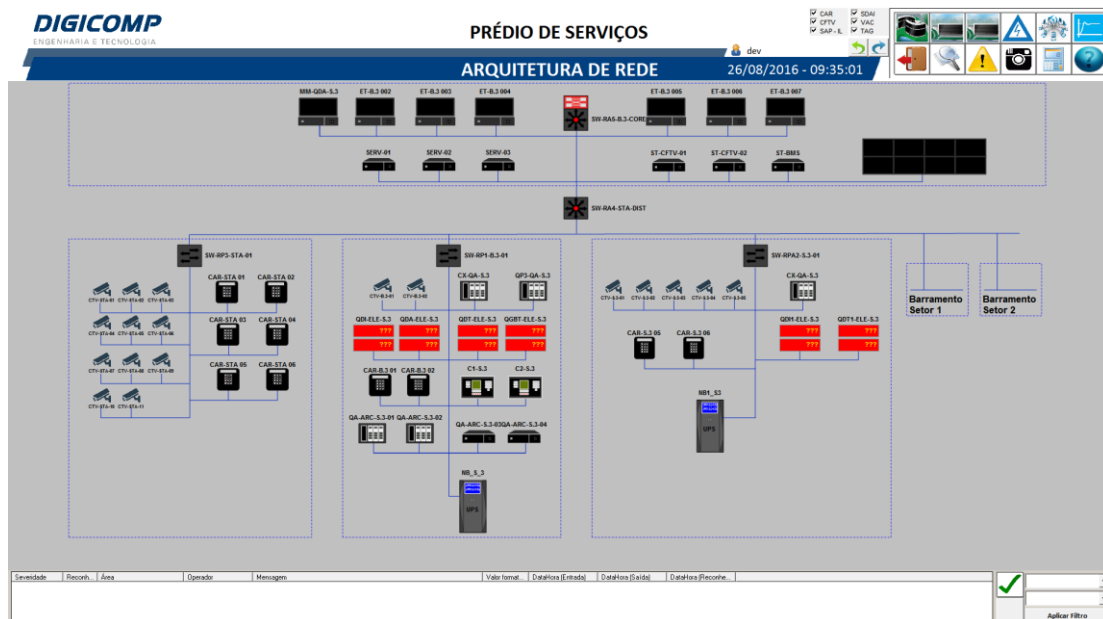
DIGICOMP
ENGENHARIA E TECNOLOGIA

PRÉDIO DE SERVIÇOS

CAR
CFTV
SAP - IL
SDAI
VAC
TAG

dev

ARQUITETURA DE REDE
26/08/2016 - 09:35:01

MM-QDA-S.3
ET-B.3 002
ET-B.3 003
ET-B.3 004
SW-RA5-B.3-CORE
ET-B.3 005
ET-B.3 006
ET-B.3 007

SERV-01
SERV-02
SERV-03
ST-CFTV-01
ST-CFTV-02
ST-BMS

SW-RA4-STA-DIST

SW-RP3-STA-01
CTV-STA-01 CTV-STA-02 CTV-STA-03
CTV-STA-04 CTV-STA-05 CTV-STA-06
CTV-STA-07 CTV-STA-08 CTV-STA-09
CTV-STA-10 CTV-STA-11
CAR-STA 01
CAR-STA 02
CAR-STA 03
CAR-STA 04
CAR-STA 05
CAR-STA 06

SW-RP1-B.3-01
CTV-B.3-01
CTV-B.3-02
CX-QA-S.3
QP3-QA-S.3
QDI-ELE-S.3
QDA-ELE-S.3
QDT-ELE-S.3
QGBT-ELE-S.3
???
CAR-B.3 01
CAR-B.3 02
C1-S.3
C2-S.3
QA-ARC-S.3-01
QA-ARC-S.3-02
QA-ARC-S.3-03
QA-ARC-S.3-04
NB_S_3
UPS

SW-RPA2-S.3-01
CTV-S.3-01 CTV-S.3-02 CTV-S.3-03 CTV-S.3-04 CTV-S.3-05
CX-QA-S.3
CAR-S.3 05
CAR-S.3 06
QDH-ELE-S.3
QDT1-ELE-S.3
???
NB1_S3
UPS

Barramento Setor 1
Barramento Setor 2

| Severidade | Reconh... | Área | Operador | Mensagem | Valor format... | DataHora (Entrada) | DataHora (Saída) | DataHora (Reconhe... |
|---|---|---|---|---|---|---|---|---|

Aplicar Filtro